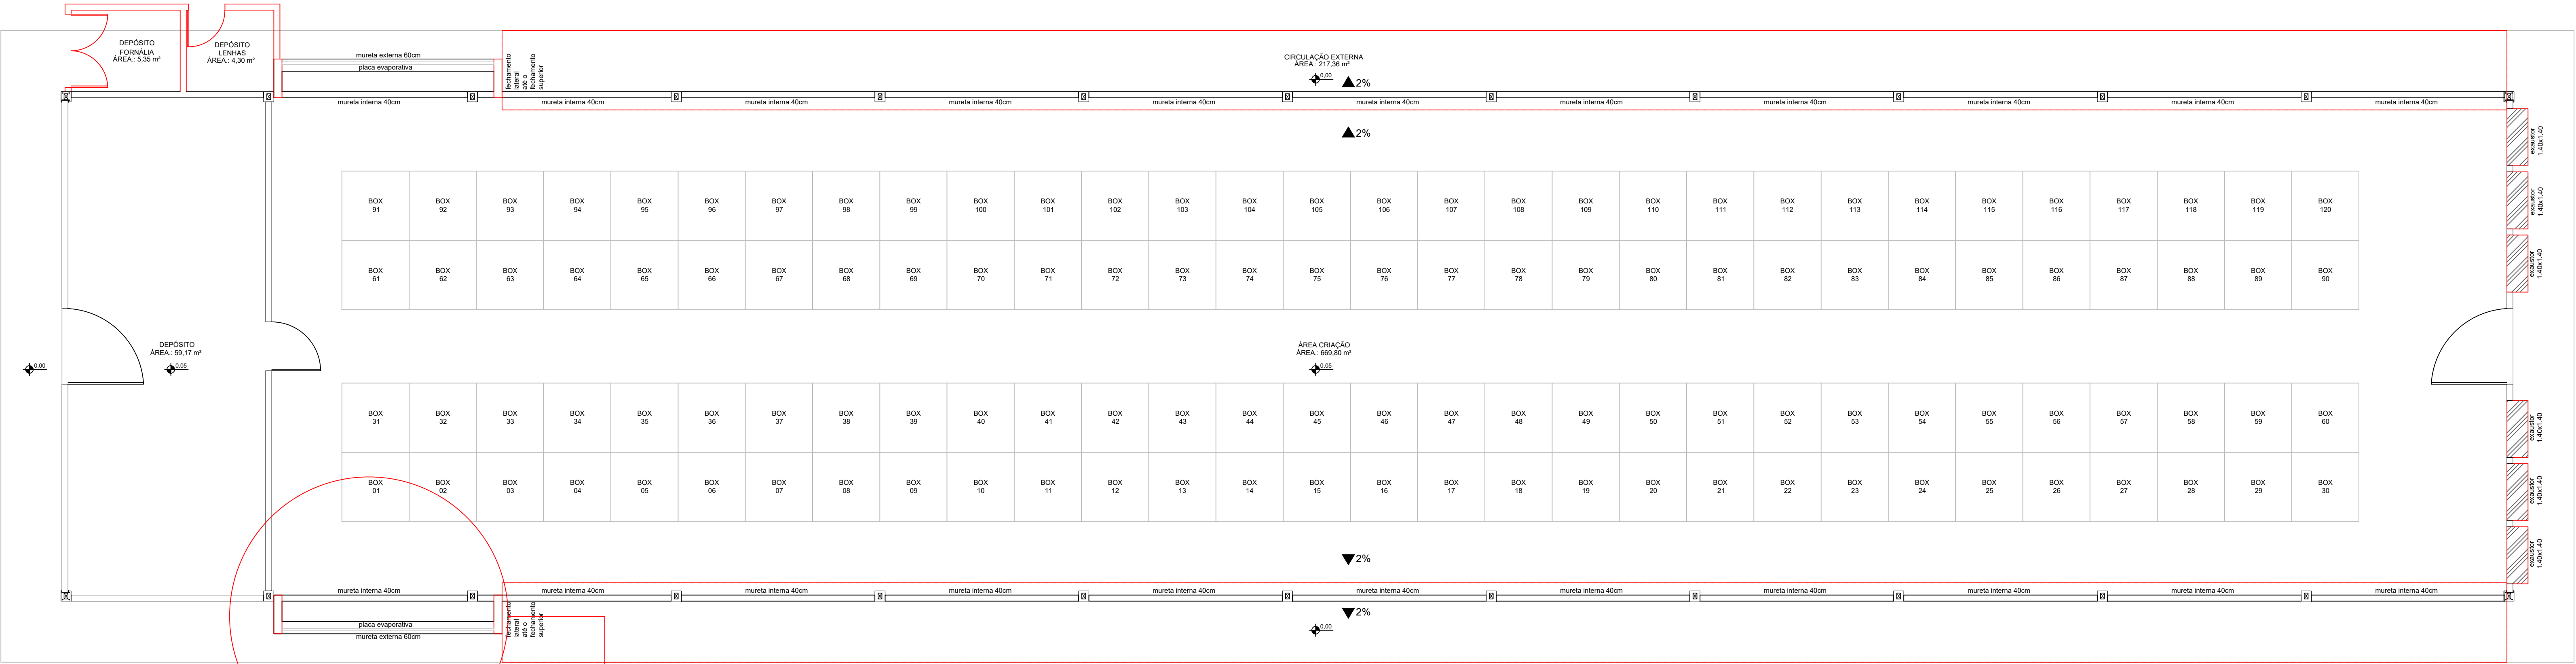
DEPÓSITO
FORNALIA
ÁREA.: 5,35 m²

DEPÓSITO
LENHAS
ÁREA.: 4,30 m²

mureta externa 60cm
placa evaporativa

fechamento lateral até o fechamento superior

CIRCULAÇÃO EXTERNA
ÁREA.: 217,36 m²

0,00

2%

mureta interna 40cm mureta interna 40cm mureta interna 40cm mureta interna 40cm mureta interna 40cm mureta interna 40cm mureta interna 40cm mureta interna 40cm mureta interna 40cm mureta interna 40cm mureta interna 40cm

2%

exaustor 1,40x1,40
exaustor 1,40x1,40
exaustor 1,40x1,40

| BOX 91 | BOX 92 | BOX 93 | BOX 94 | BOX 95 | BOX 96 | BOX 97 | BOX 98 | BOX 99 | BOX 100 | BOX 101 | BOX 102 | BOX 103 | BOX 104 | BOX 105 | BOX 106 | BOX 107 | BOX 108 | BOX 109 | BOX 110 | BOX 111 | BOX 112 | BOX 113 | BOX 114 | BOX 115 | BOX 116 | BOX 117 | BOX 118 | BOX 119 | BOX 120 |
|---|---|---|---|---|---|---|---|---|---|---|---|---|---|---|---|---|---|---|---|---|---|---|---|---|---|---|---|---|---|
| BOX 61 | BOX 62 | BOX 63 | BOX 64 | BOX 65 | BOX 66 | BOX 67 | BOX 68 | BOX 69 | BOX 70 | BOX 71 | BOX 72 | BOX 73 | BOX 74 | BOX 75 | BOX 76 | BOX 77 | BOX 78 | BOX 79 | BOX 80 | BOX 81 | BOX 82 | BOX 83 | BOX 84 | BOX 85 | BOX 86 | BOX 87 | BOX 88 | BOX 89 | BOX 90 |

0,00

DEPÓSITO
ÁREA.: 59,17 m²

0,05

ÁREA CRIAÇÃO
ÁREA.: 669,80 m²

0,05

| BOX 31 | BOX 32 | BOX 33 | BOX 34 | BOX 35 | BOX 36 | BOX 37 | BOX 38 | BOX 39 | BOX 40 | BOX 41 | BOX 42 | BOX 43 | BOX 44 | BOX 45 | BOX 46 | BOX 47 | BOX 48 | BOX 49 | BOX 50 | BOX 51 | BOX 52 | BOX 53 | BOX 54 | BOX 55 | BOX 56 | BOX 57 | BOX 58 | BOX 59 | BOX 60 |
|---|---|---|---|---|---|---|---|---|---|---|---|---|---|---|---|---|---|---|---|---|---|---|---|---|---|---|---|---|---|
| BOX 01 | BOX 02 | BOX 03 | BOX 04 | BOX 05 | BOX 06 | BOX 07 | BOX 08 | BOX 09 | BOX 10 | BOX 11 | BOX 12 | BOX 13 | BOX 14 | BOX 15 | BOX 16 | BOX 17 | BOX 18 | BOX 19 | BOX 20 | BOX 21 | BOX 22 | BOX 23 | BOX 24 | BOX 25 | BOX 26 | BOX 27 | BOX 28 | BOX 29 | BOX 30 |

exaustor 1,40x1,40
exaustor 1,40x1,40
exaustor 1,40x1,40

2%

mureta interna 40cm mureta interna 40cm mureta interna 40cm mureta interna 40cm mureta interna 40cm mureta interna 40cm mureta interna 40cm mureta interna 40cm mureta interna 40cm mureta interna 40cm mureta interna 40cm

2%

placa evaporativa
mureta externa 60cm

fechamento lateral até o fechamento superior

0,00